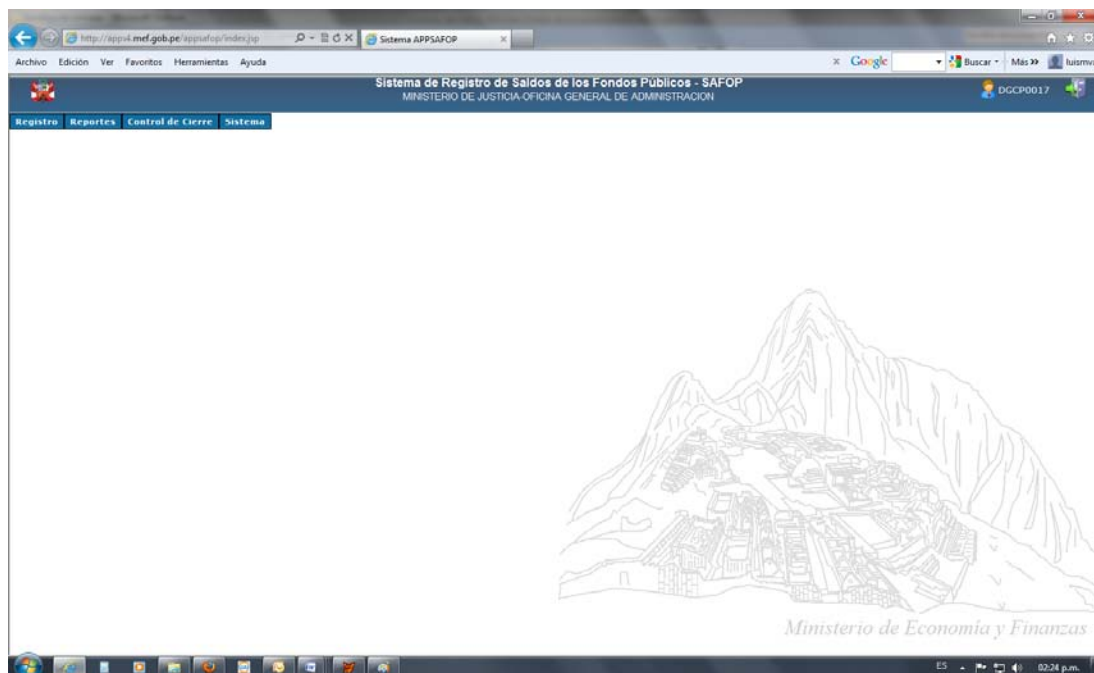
http://appv4.mef.gob.pe/appsafop/index.jsp

Sistema APPSAFOP

Archivo Edición Ver Favoritos Herramientas Ayuda

Google

Buscar

Más »

luismv

Sistema de Registro de Saldos de los Fondos Públicos - SAFOP

MINISTERIO DE JUSTICIA-OFICINA GENERAL DE ADMINISTRACION

DGCP0017

Registro Reportes Control de Cierre Sistema

Ministerio de Economía y Finanzas

ES

02:24 p.m.